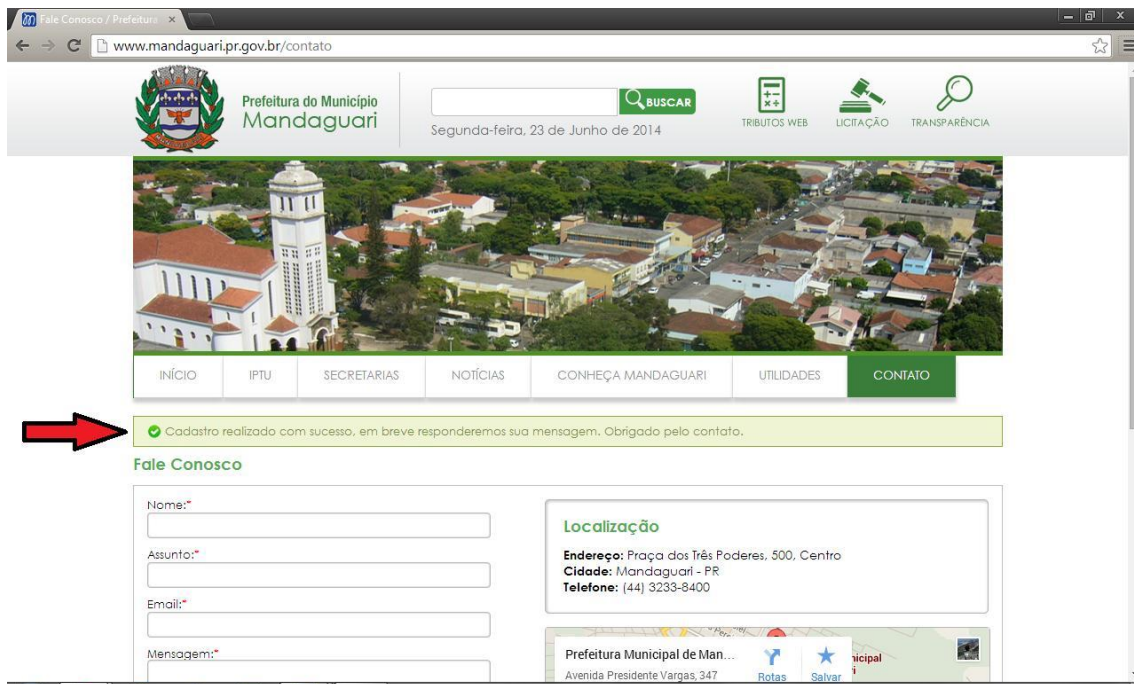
Fale Conosco / Prefeitura ×

www.mandaguari.pr.gov.br/contato

Prefeitura do Município
Mandaguari

BUSCAR

Segunda-feira, 23 de Junho de 2014

TRIBUTOS WEB LICITAÇÃO TRANSPARÊNCIA

INÍCIO IPTU SECRETARIAS NOTÍCIAS CONHEÇA MANDAGUARI UTILIDADES CONTATO

Cadastro realizado com sucesso, em breve responderemos sua mensagem. Obrigado pelo contato.

Fale Conosco

Nome:*

Assunto:*

Email:*

Mensagem:*

Localização

Endereço: Praça dos Três Poderes, 500, Centro
Cidade: Mandaguari - PR
Telefone: (44) 3233-8400

Prefeitura Municipal de Man...
Avenida Presidente Vargas, 347
Rotas Salvar
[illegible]icipal